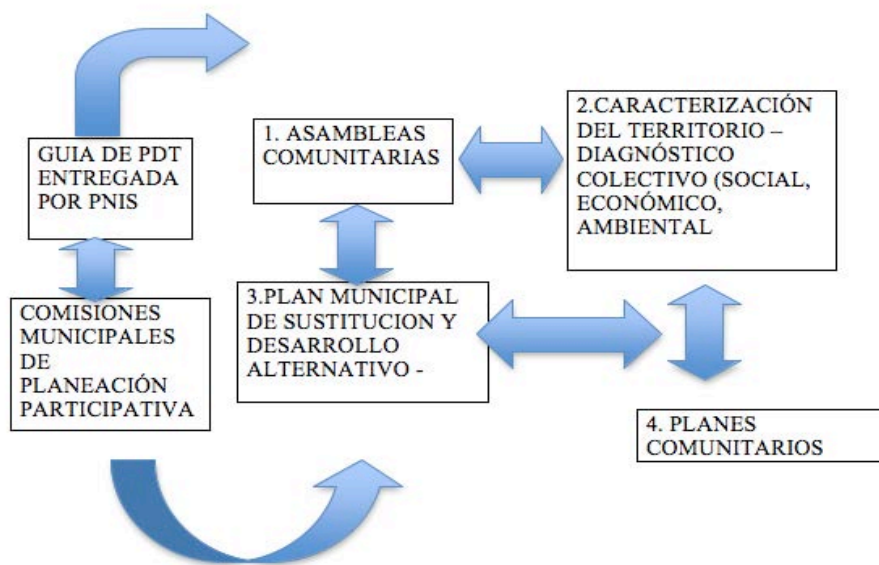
GUIA DE PDT ENTREGADA POR PNIS

1. ASAMBLEAS COMUNITARIAS

2.CARACTERIZACIÓN DEL TERRITORIO – DIAGNÓSTICO COLECTIVO (SOCIAL, ECONÓMICO, AMBIENTAL

COMISIONES MUNICIPALES DE PLANEACIÓN PARTICIPATIVA

3.PLAN MUNICIPAL DE SUSTITUCION Y DESARROLLO ALTERNATIVO -

4. PLANES COMUNITARIOS